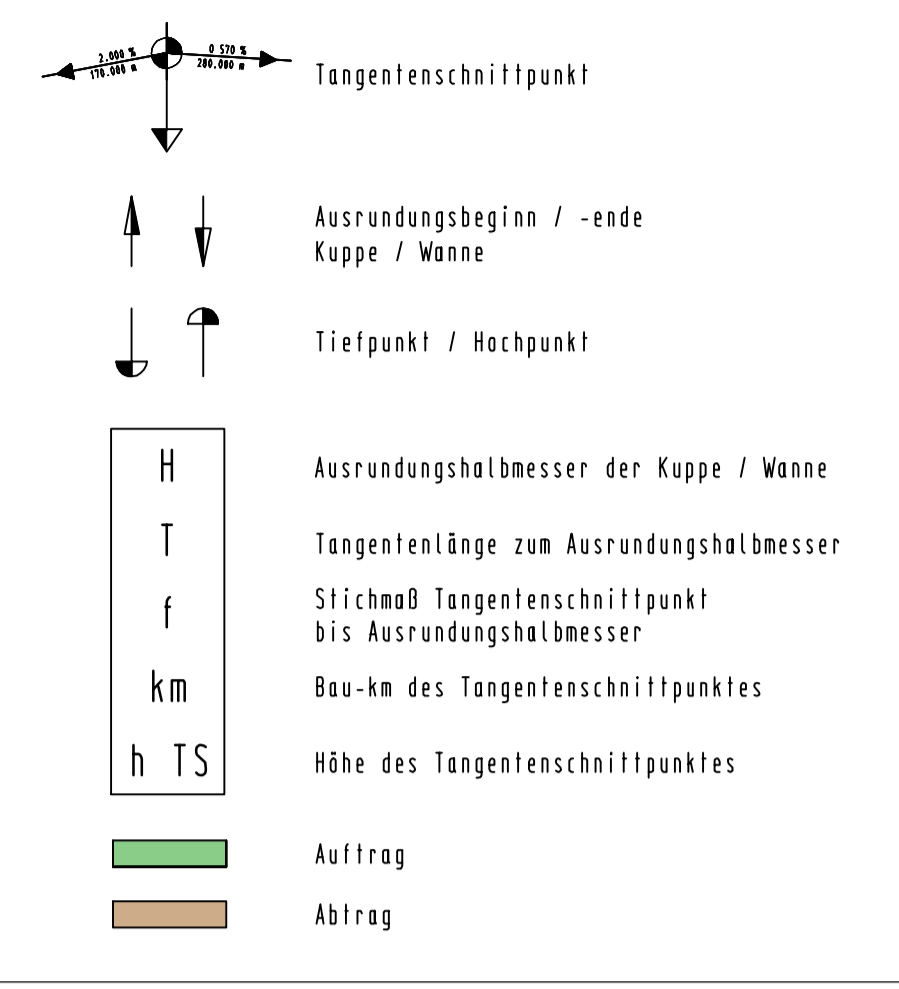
2.000 %
170.000 m
0.570 %
280.000 m

Tangentenschnittpunkt

Ausrundungsbeginn / -ende
Kuppe / Wanne

Tiefpunkt / Hochpunkt

| H | Ausrundungshalbmesser der Kuppe / Wanne |
|---|---|
| T | Tangentenlänge zum Ausrundungshalbmesser |
| f | Stichmaß Tangentenschnittpunkt bis Ausrundungshalbmesser |
| km | Bau-km des Tangentenschnittpunktes |
| h TS | Höhe des Tangentenschnittpunktes |

Auftrag

Abtrag